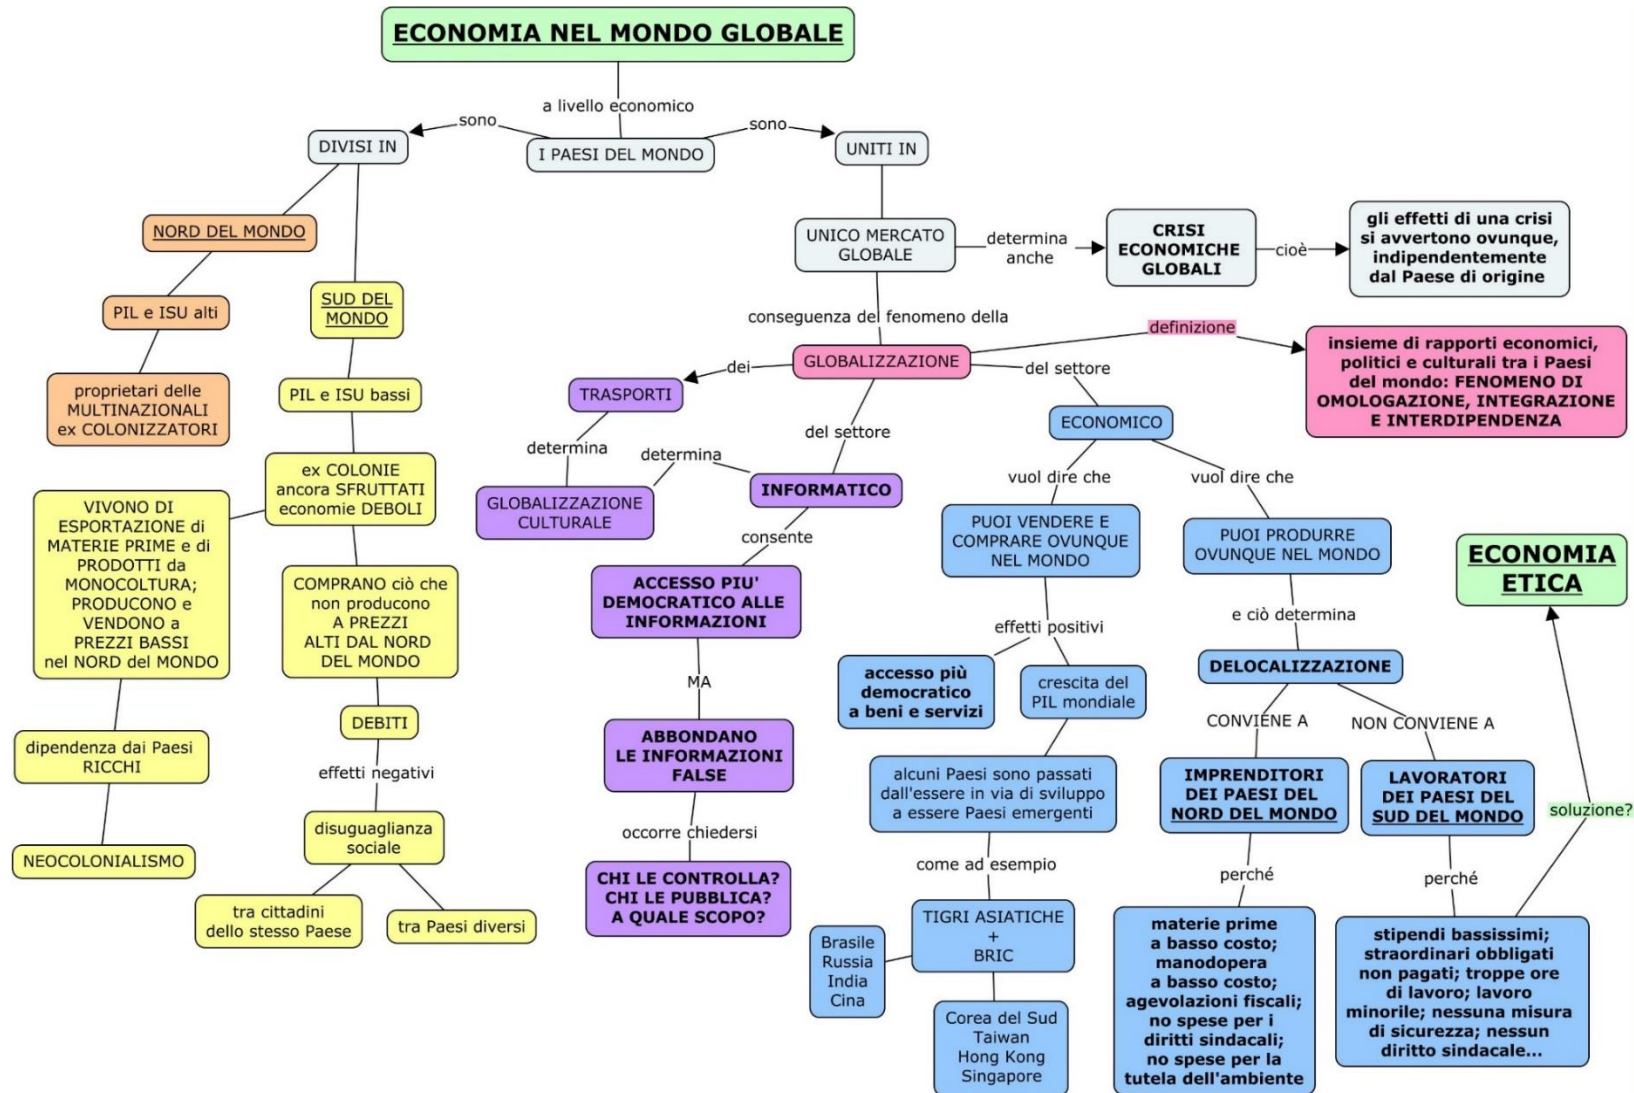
ECONOMIA NEL MONDO GLOBALE

a livello economico

I PAESI DEL MONDO

sono

DIVISI IN

sono

UNITI IN

NORD DEL MONDO

PIL e ISU alti

proprietari delle MULTINAZIONALI ex COLONIZZATORI

SUD DEL MONDO

PIL e ISU bassi

ex COLONIE ancora SFRUTTATI economie DEBOLI

VIVONO DI ESPORTAZIONE di MATERIE PRIME e di PRODOTTI da MONOCOLTURA; PRODUCONO e VENDONO a PREZZI BASSI nel NORD del MONDO

dipendenza dai Paesi RICCHI

NEOCOLONIALISMO

COMPRANO ciò che non producono A PREZZI ALTI DAL NORD DEL MONDO

DEBITI

effetti negativi

disuguaglianza sociale

tra cittadini dello stesso Paese

tra Paesi diversi

UNICO MERCATO GLOBALE

determina anche

CRISI ECONOMICHE GLOBALI

cioè

gli effetti di una crisi si avvertono ovunque, indipendentemente dal Paese di origine

conseguenza del fenomeno della

GLOBALIZZAZIONE

definizione

insieme di rapporti economici, politici e culturali tra i Paesi del mondo: FENOMENO DI OMOLOGAZIONE, INTEGRAZIONE E INTERDIPENDENZA

dei

TRASPORTI

determina

GLOBALIZZAZIONE CULTURALE

determina

del settore

INFORMATICO

consente

ACCESSO PIU' DEMOCRATICO ALLE INFORMAZIONI

MA

ABBONDANO LE INFORMAZIONI FALSE

occorre chiedersi

CHI LE CONTROLLA? CHI LE PUBBLICA? A QUALE SCOPO?

del settore

ECONOMICO

vuol dire che

PUOI VENDERE E COMPRARE OVUNQUE NEL MONDO

effetti positivi

accesso più democratico a beni e servizi

crescita del PIL mondiale

alcuni Paesi sono passati dall'essere in via di sviluppo a essere Paesi emergenti

come ad esempio

TIGRI ASIATICHE + BRIC

Brasile Russia India Cina

Corea del Sud Taiwan Hong Kong Singapore

vuol dire che

PUOI PRODURRE OVUNQUE NEL MONDO

e ciò determina

DELOCALIZZAZIONE

CONVIENE A

IMPRENDITORI DEI PAESI DEL NORD DEL MONDO

perché

materie prime a basso costo; manodopera a basso costo; agevolazioni fiscali; no spese per i diritti sindacali; no spese per la tutela dell'ambiente

NON CONVIENE A

LAVORATORI DEI PAESI DEL SUD DEL MONDO

perché

stipendi bassissimi; straordinari obbligati non pagati; troppe ore di lavoro; lavoro minorile; nessuna misura di sicurezza; nessun diritto sindacale...

soluzione?

ECONOMIA ETICA